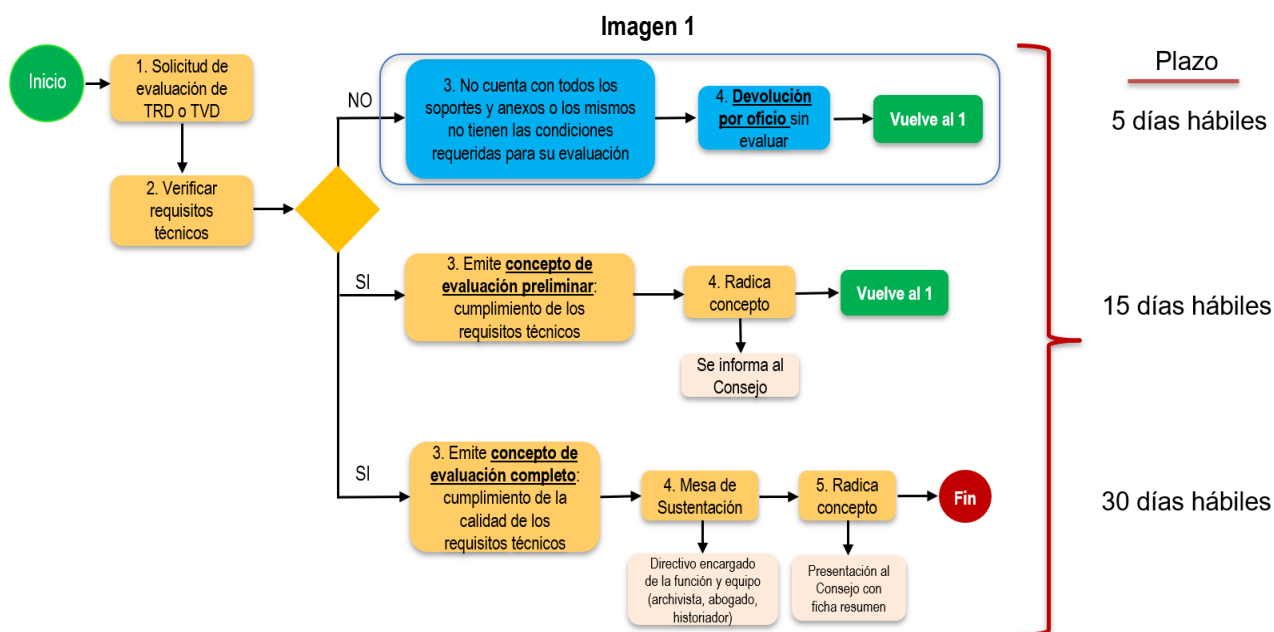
Imagen 1

Inicio

1. Solicitud de evaluación de TRD o TVD

2. Verificar requisitos técnicos

NO

3. No cuenta con todos los soportes y anexos o los mismos no tienen las condiciones requeridas para su evaluación

4. Devolución por oficio sin evaluar

Vuelve al 1

SI

3. Emite concepto de evaluación preliminar: cumplimiento de los requisitos técnicos

4. Radica concepto

Vuelve al 1

Se informa al Consejo

SI

3. Emite concepto de evaluación completo: cumplimiento de la calidad de los requisitos técnicos

4. Mesa de Sustentación

5. Radica concepto

Fin

Directivo encargado de la función y equipo (archivista, abogado, historiador)

Presentación al Consejo con ficha resumen

Plazo

5 días hábiles

15 días hábiles

30 días hábiles